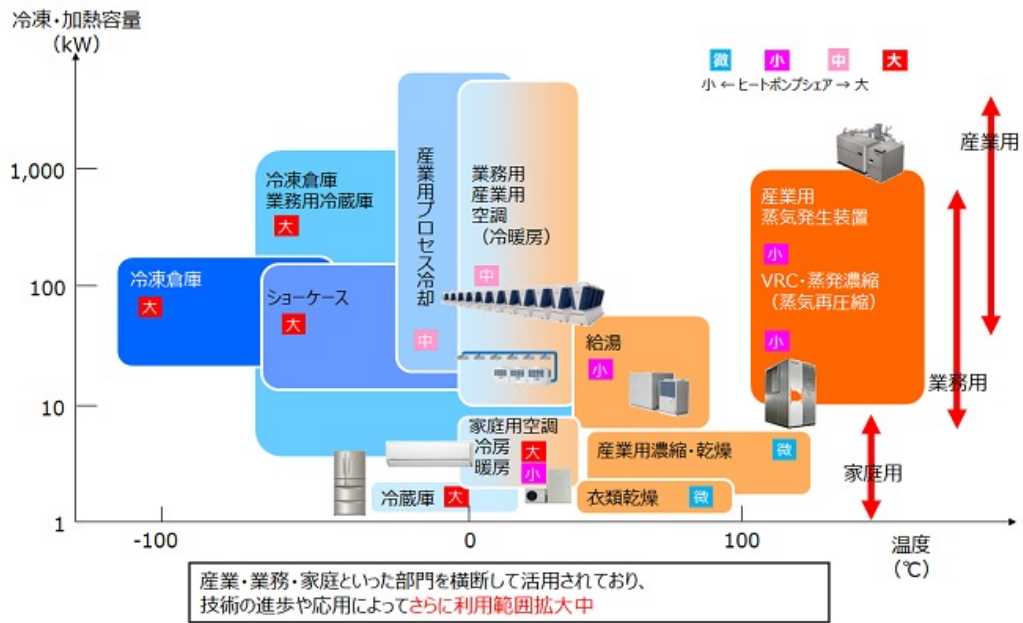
冷凍・加熱容量
(kW)

微 小 中 大
小 ← ヒートポンプシェア → 大

1,000
100
10
1

-100
0
100
温度
(℃)

冷凍倉庫
業務用冷蔵庫
大

冷凍倉庫
大

ショーケース
大

産業用プロセス冷却
中

業務用
産業用
空調
(冷暖房)
中

給湯
小

産業用
蒸気発生装置
小
VRC・蒸発濃縮
(蒸気再圧縮)
小

産業用

業務用

家庭用

家庭用空調
冷房 大
暖房 小

冷蔵庫 大

産業用濃縮・乾燥 微

衣類乾燥 微

産業・業務・家庭といった部門を横断して活用されており、
技術の進歩や応用によってさらに利用範囲拡大中